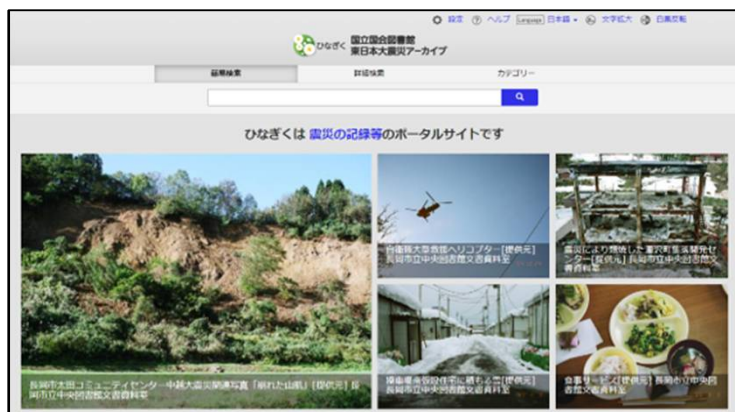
設定 ヘルプ Language 日本語 文字拡大 白黒反転

ひなぎく 国立国会図書館 東日本大震災アーカイブ

簡易検索 詳細検索 カテゴリー

ひなぎくは 震災の記録等のポータルサイトです

長岡市太田コミュニティセンター中越大震災関連写真「崩れた山肌」[提供元] 長岡市立中央図書館文書資料室

自衛隊大型救助ヘリコプター[提供元] 長岡市立中央図書館文書資料室

震災により機能した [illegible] センター [提供元] 長岡市立中央図書館文書資料室

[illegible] 仮設住宅に積もる雪 [提供元] 長岡市立中央図書館文書資料室

食事 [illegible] [提供元] 長岡市立中央図書館文書資料室